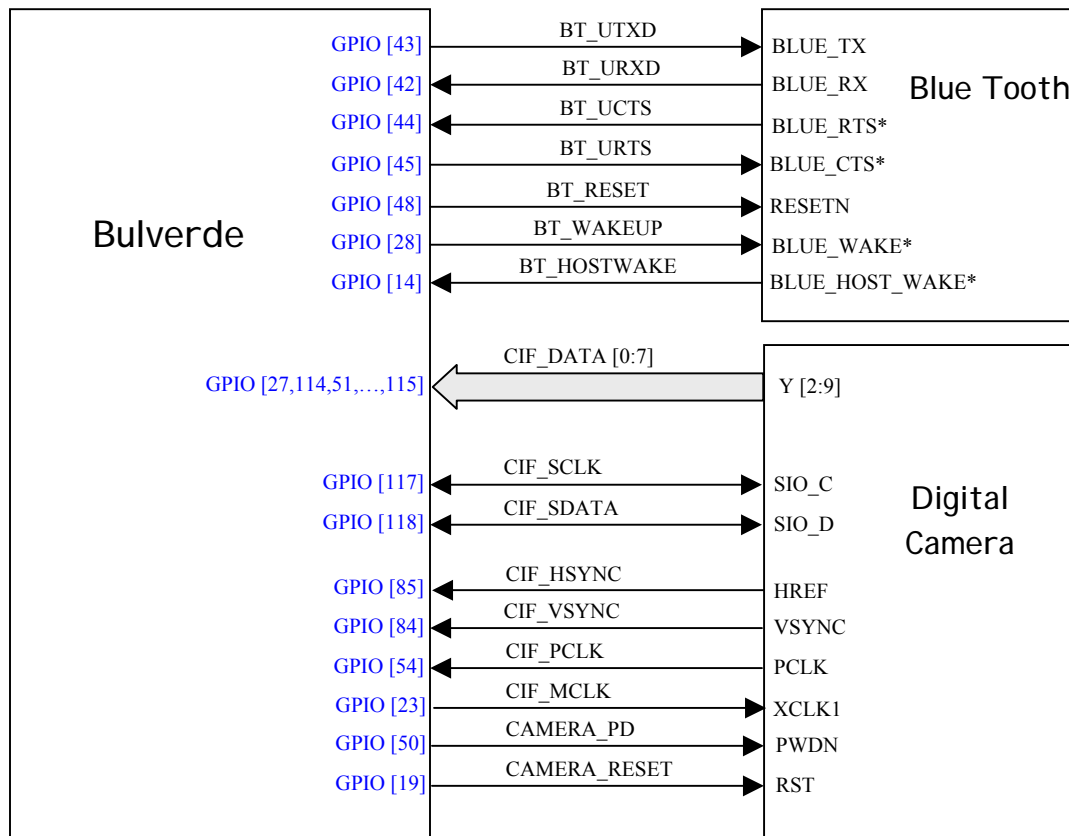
Bulverde

GPIO [43]
GPIO [42]
GPIO [44]
GPIO [45]
GPIO [48]
GPIO [28]
GPIO [14]

BT_UTXD
BT_URXD
BT_UCTS
BT_URTS
BT_RESET
BT_WAKEUP
BT_HOSTWAKE

BLUE_TX
BLUE_RX
BLUE_RTS*
BLUE_CTS*
RESETN
BLUE_WAKE*
BLUE_HOST_WAKE*

Blue Tooth

GPIO [27,114,51,…,115]
CIF_DATA [0:7]
Y [2:9]

GPIO [117]
GPIO [118]
CIF_SCLK
CIF_SDATA
SIO_C
SIO_D

Digital Camera

GPIO [85]
GPIO [84]
GPIO [54]
GPIO [23]
GPIO [50]
GPIO [19]

CIF_HSYNC
CIF_VSYNC
CIF_PCLK
CIF_MCLK
CAMERA_PD
CAMERA_RESET

HREF
VSYNC
PCLK
XCLK1
PWDN
RST